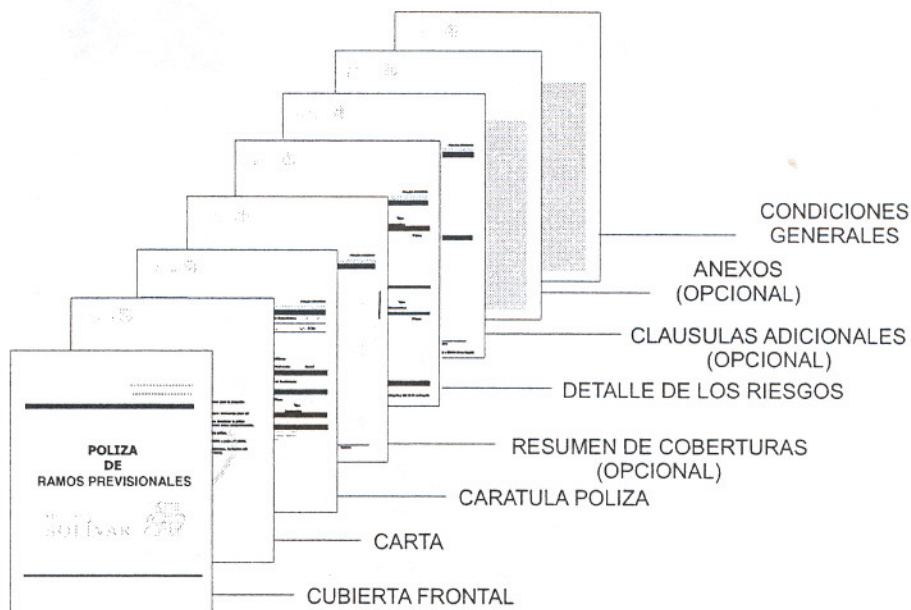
POLIZA
DE
RAMOS PREVISIONALES

CONDICIONES GENERALES

ANEXOS (OPCIONAL)

CLAUSULAS ADICIONALES (OPCIONAL)

DETALLE DE LOS RIESGOS

RESUMEN DE COBERTURAS (OPCIONAL)

CARATULA POLIZA

CARTA

CUBIERTA FRONTAL